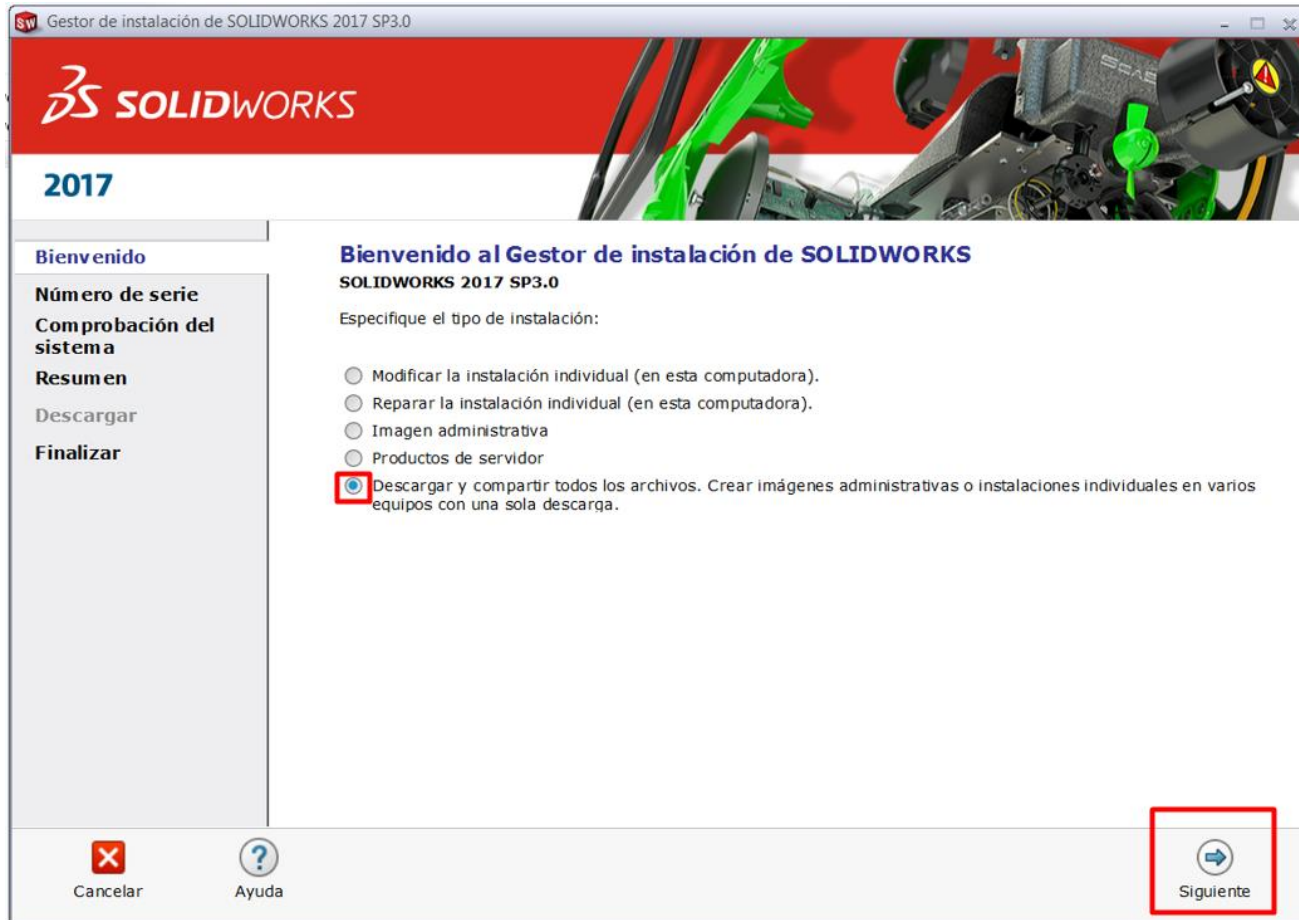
Gestor de instalación de SOLIDWORKS 2017 SP3.0

SOLIDWORKS

2017

Bienvenido
Número de serie
Comprobación del sistema
Resumen
Descargar
Finalizar

Bienvenido al Gestor de instalación de SOLIDWORKS
SOLIDWORKS 2017 SP3.0

Especifique el tipo de instalación:

Modificar la instalación individual (en esta computadora).
Reparar la instalación individual (en esta computadora).
Imagen administrativa
Productos de servidor
Descargar y compartir todos los archivos. Crear imágenes administrativas o instalaciones individuales en varios equipos con una sola descarga.

Cancelar
Ayuda
Siguiente